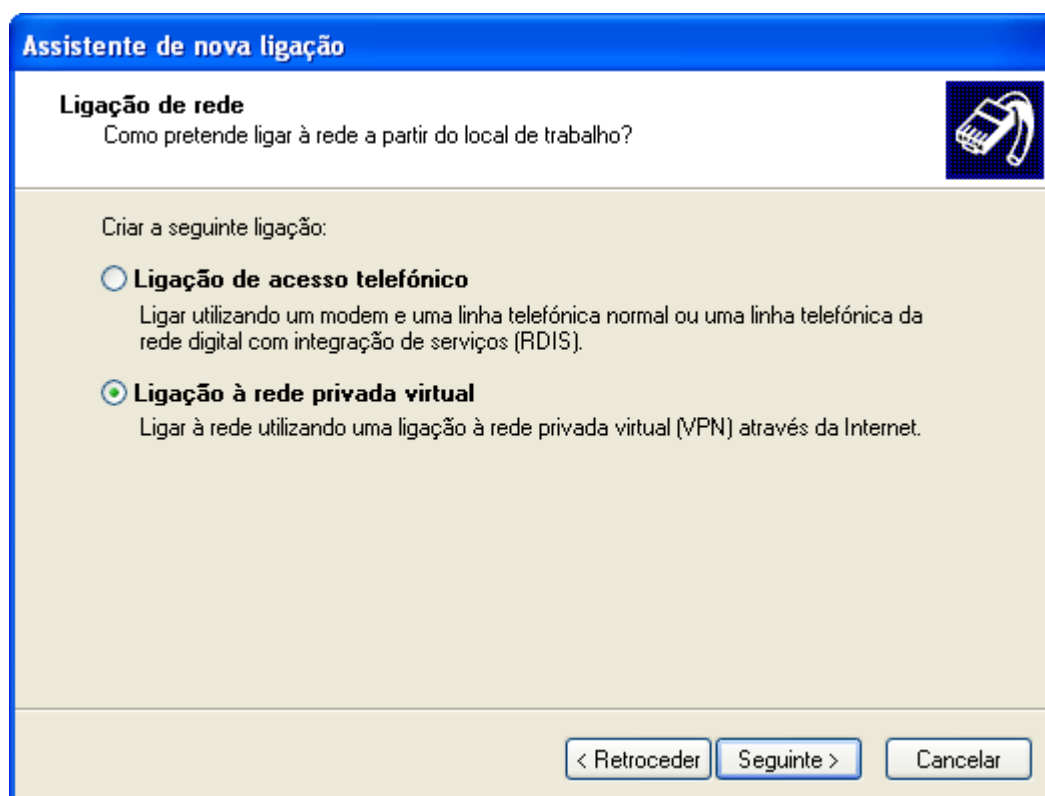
Assistente de nova ligação

Ligação de rede
Como pretende ligar à rede a partir do local de trabalho?

Criar a seguinte ligação:

Ligação de acesso telefónico
Ligar utilizando um modem e uma linha telefónica normal ou uma linha telefónica da rede digital com integração de serviços (RDIS).

Ligação à rede privada virtual
Ligar à rede utilizando uma ligação à rede privada virtual (VPN) através da Internet.

< Retroceder
Seguinte >
Cancelar